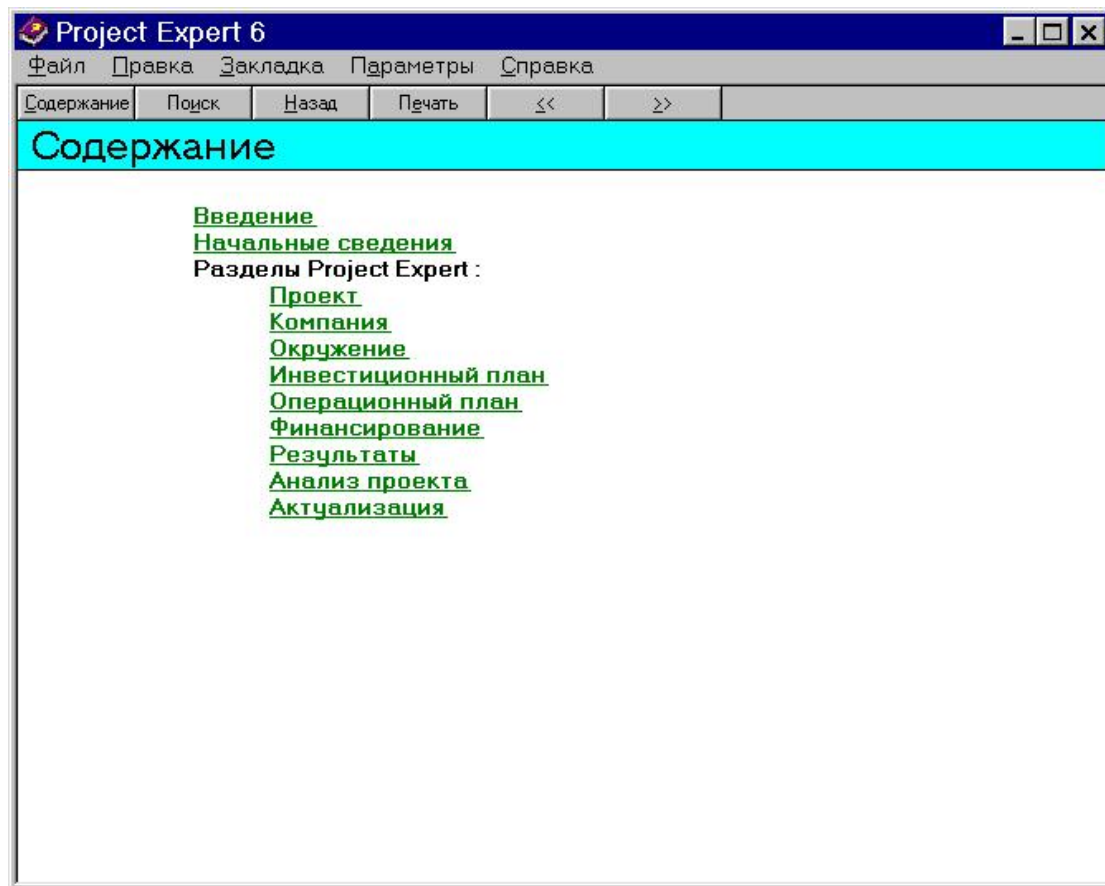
Project Expert 6

Файл Правка Закладка Параметры Справка

Содержание Поиск Назад Печать << >>

Содержание

Введение
Начальные сведения
Разделы Project Expert :
Проект
Компания
Окружение
Инвестиционный план
Операционный план
Финансирование
Результаты
Анализ проекта
Актуализация